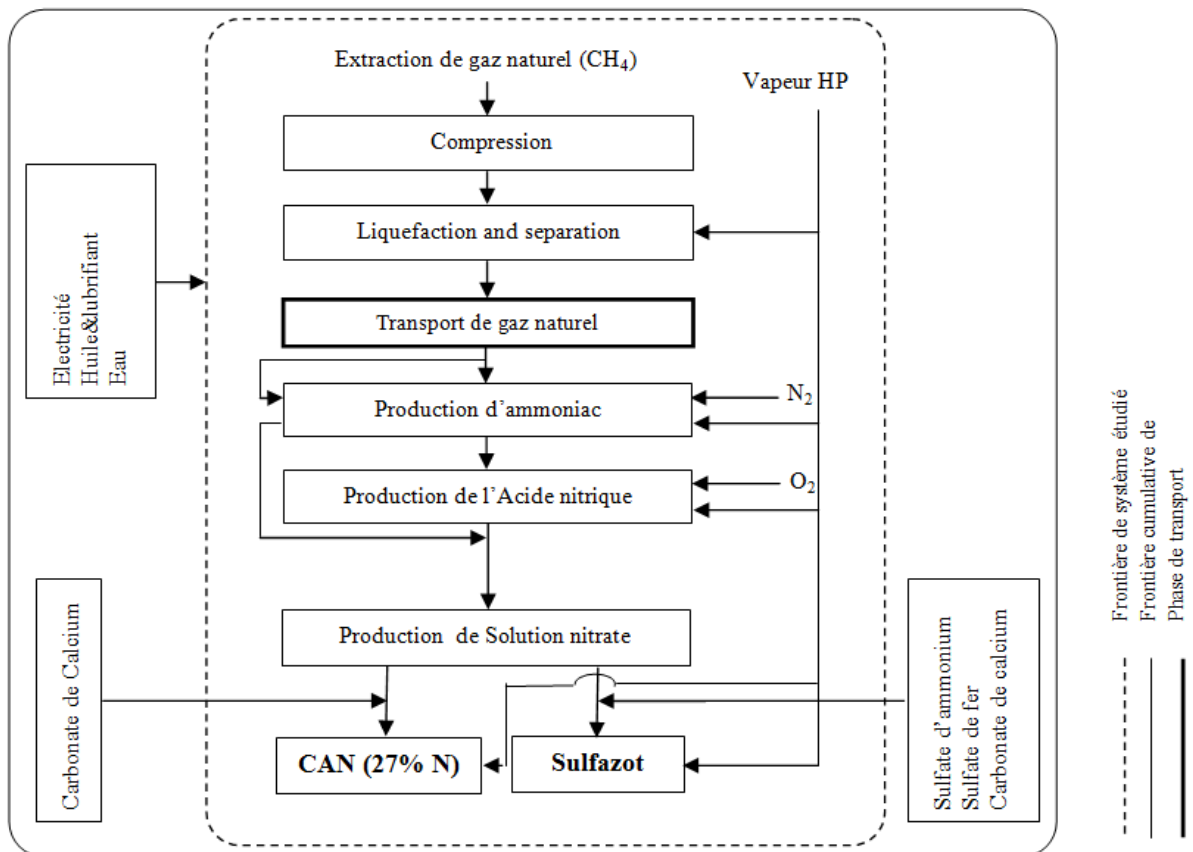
Extraction de gaz naturel ($CH_4$)

Vapeur HP

Compression

Liquefaction and separation

Transport de gaz naturel

Electricité
Huile&lubrifiant
Eau

Production d'ammoniac

$N_2$

Production de l'Acide nitrique

$O_2$

Production de Solution nitrate

Carbonate de Calcium

Sulfate d'ammonium
Sulfate de fer
Carbonate de calcium

CAN (27% N)

Sulfazot

Frontière de système étudié
Frontière cumulative de
Phase de transport